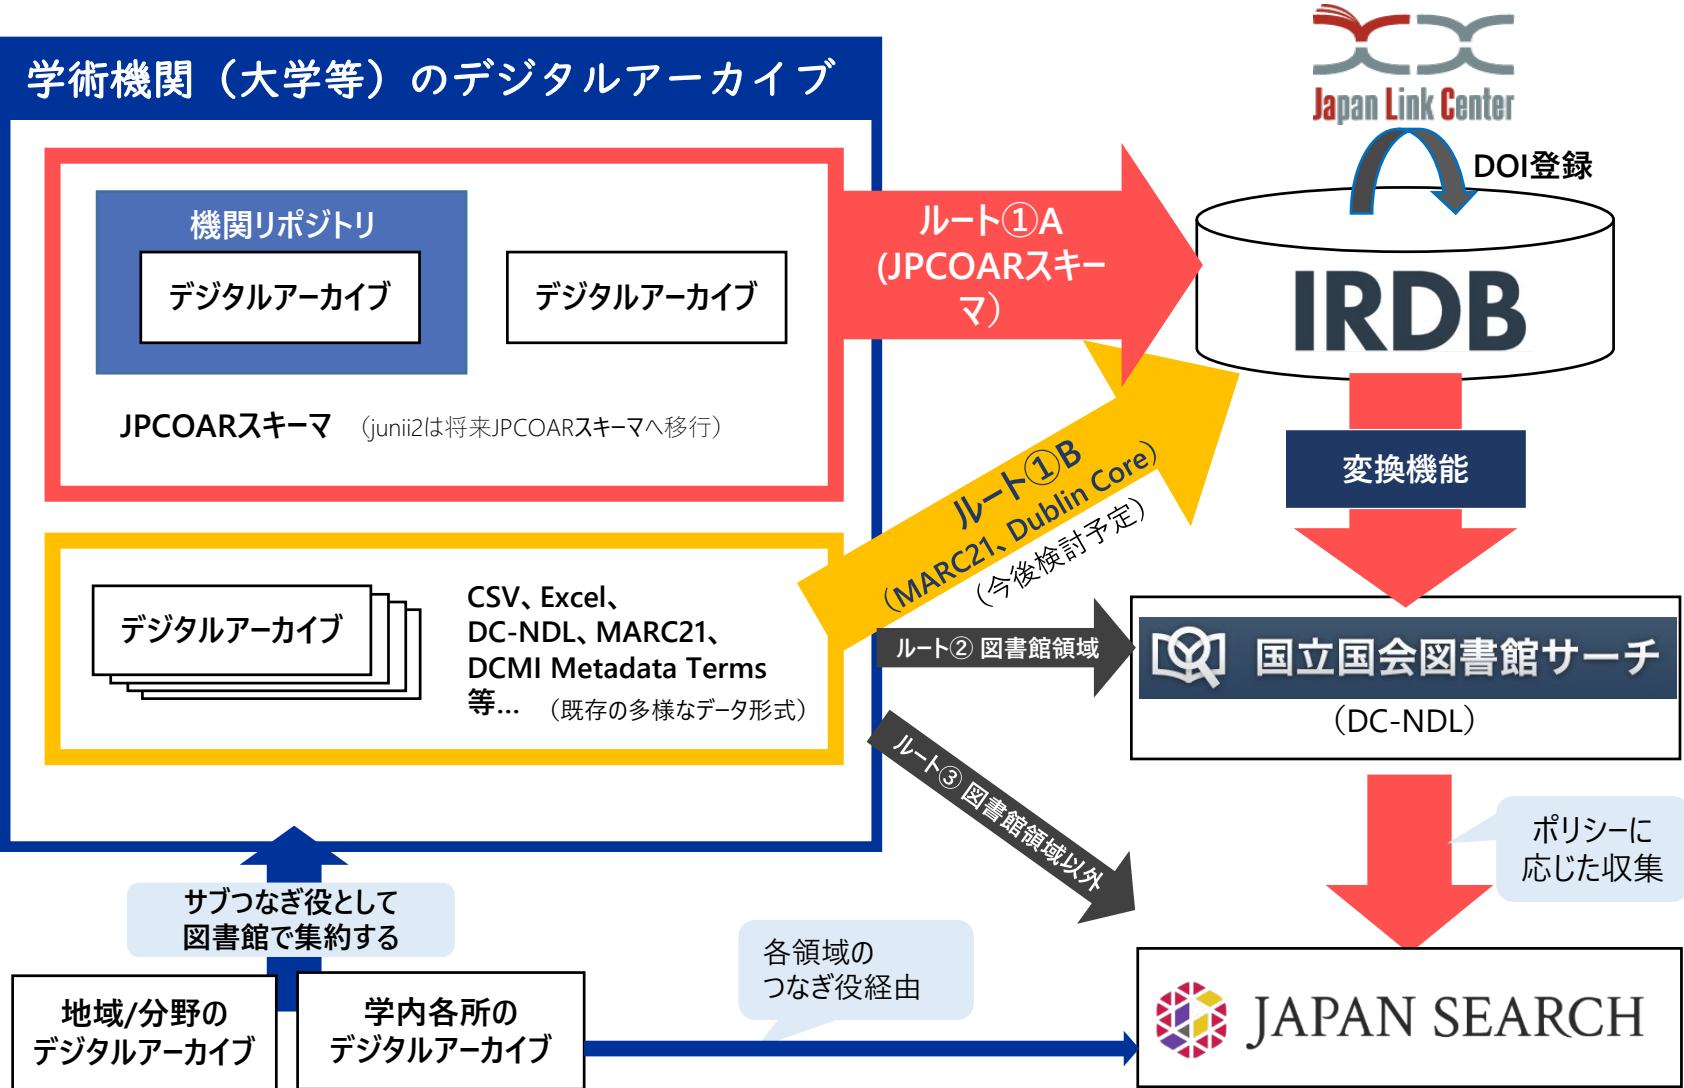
学術機関（大学等）のデジタルアーカイブ

機関リポジトリ

デジタルアーカイブ

デジタルアーカイブ

JPCOARスキーマ （junii2は将来JPCOARスキーマへ移行）

デジタルアーカイブ

CSV、Excel、
DC-NDL、MARC21、
DCMI Metadata Terms
等… （既存の多様なデータ形式）

Japan Link Center

DOI登録

IRDB

ルート①A
(JPCOARスキーマ）

ルート①B
（MARC21、Dublin Core）
（今後検討予定）

変換機能

ルート② 図書館領域

国立国会図書館サーチ
（DC-NDL）

ルート③ 図書館領域以外

ポリシーに
応じた収集

サブつなぎ役として
図書館で集約する

各領域の
つなぎ役経由

地域/分野の
デジタルアーカイブ

学内各所の
デジタルアーカイブ

JAPAN SEARCH